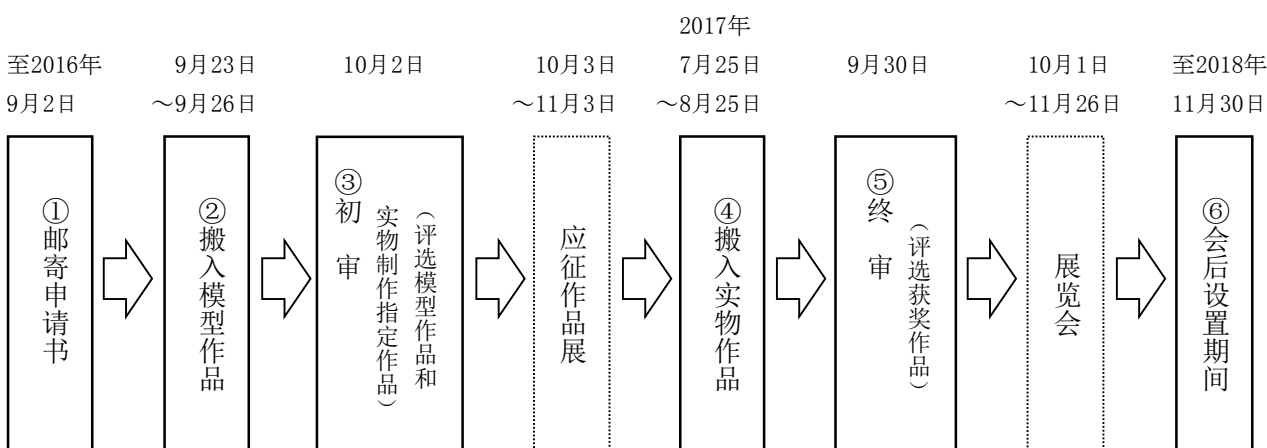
2017年

至2016年 9月2日

9月23日 ～9月26日

10月2日

10月3日 ～11月3日

7月25日 ～8月25日

9月30日

10月1日 ～11月26日

至2018年 11月30日

①邮寄申请书

②搬入模型作品

③初审（评选模型作品和实物制作指定作品）

应征作品展

④搬入实物作品

⑤终审（评选获奖作品）

展览会

⑥会后设置期间